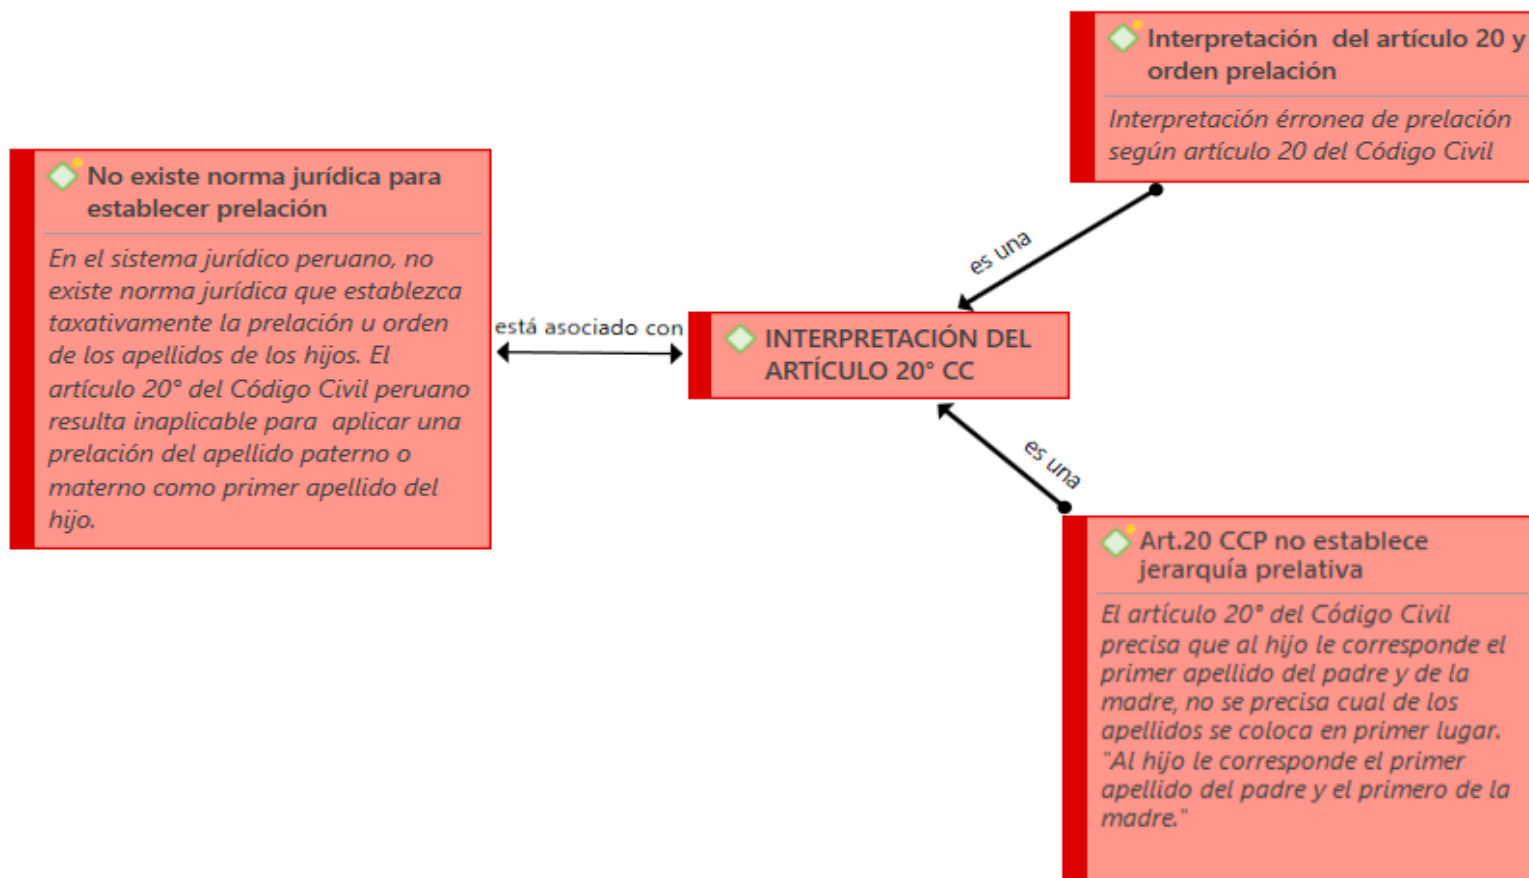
Interpretación del artículo 20 y orden prelación

Interpretación érronea de prelación según artículo 20 del Código Civil

No existe norma jurídica para establecer prelación

En el sistema jurídico peruano, no existe norma jurídica que establezca taxativamente la prelación u orden de los apellidos de los hijos. El artículo 20° del Código Civil peruano resulta inaplicable para aplicar una prelación del apellido paterno o materno como primer apellido del hijo.

es una

está asociado con

INTERPRETACIÓN DEL ARTÍCULO 20° CC

es una

Art.20 CCP no establece jerarquía prelativa

El artículo 20° del Código Civil precisa que al hijo le corresponde el primer apellido del padre y de la madre, no se precisa cual de los apellidos se coloca en primer lugar. "Al hijo le corresponde el primer apellido del padre y el primero de la madre."